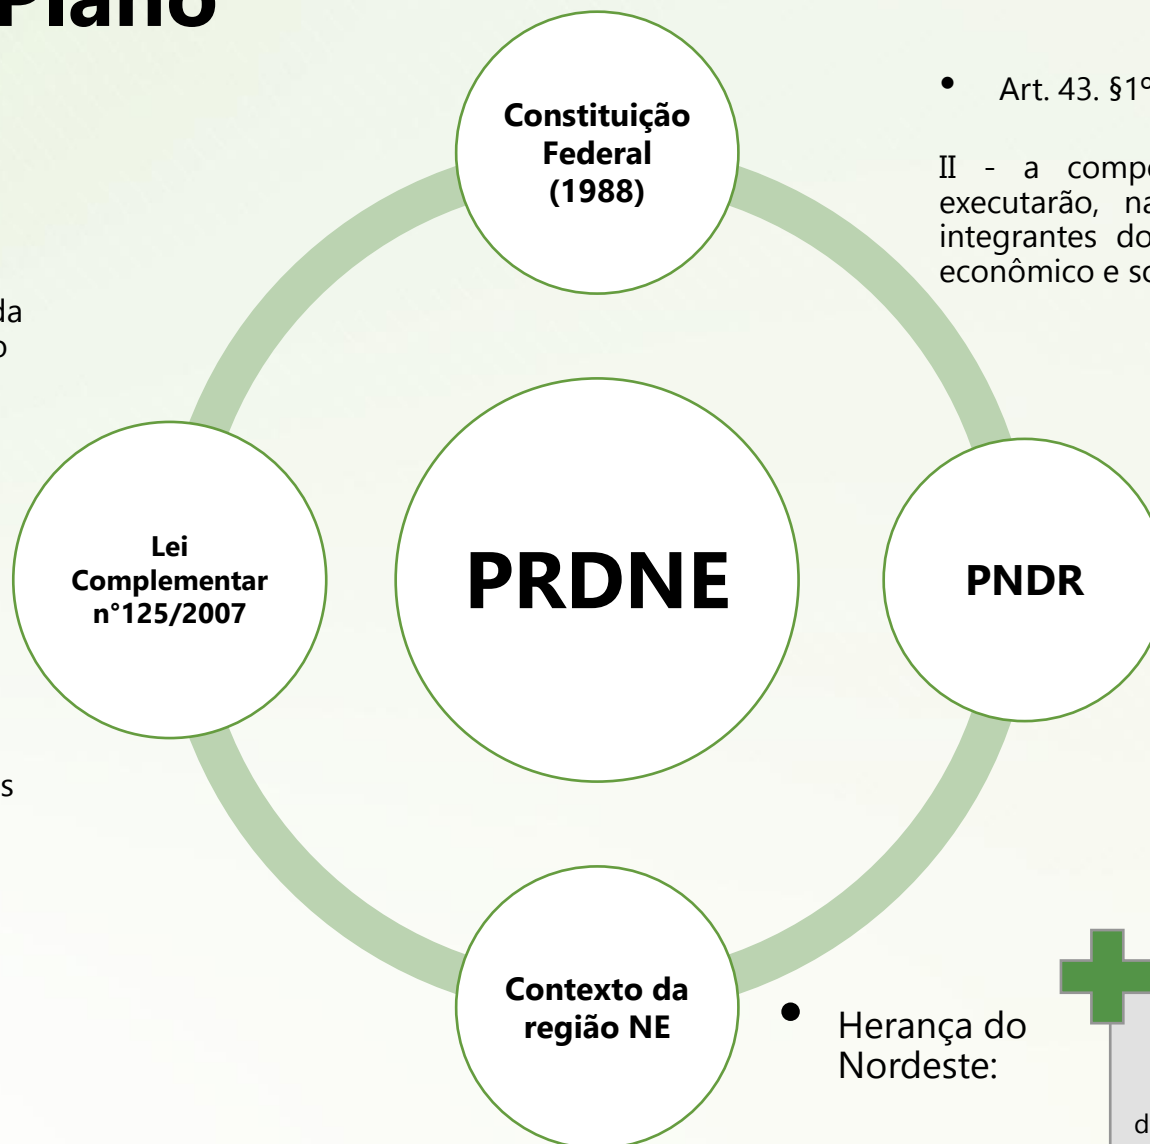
Plano

da
o

s

Constituição Federal (1988)

Art. 43. §1º

II - a compo
executarão, na
integrantes do
econômico e so

Lei Complementar n°125/2007

PRDNE

PNDR

Contexto da região NE

Herança do Nordeste:

d